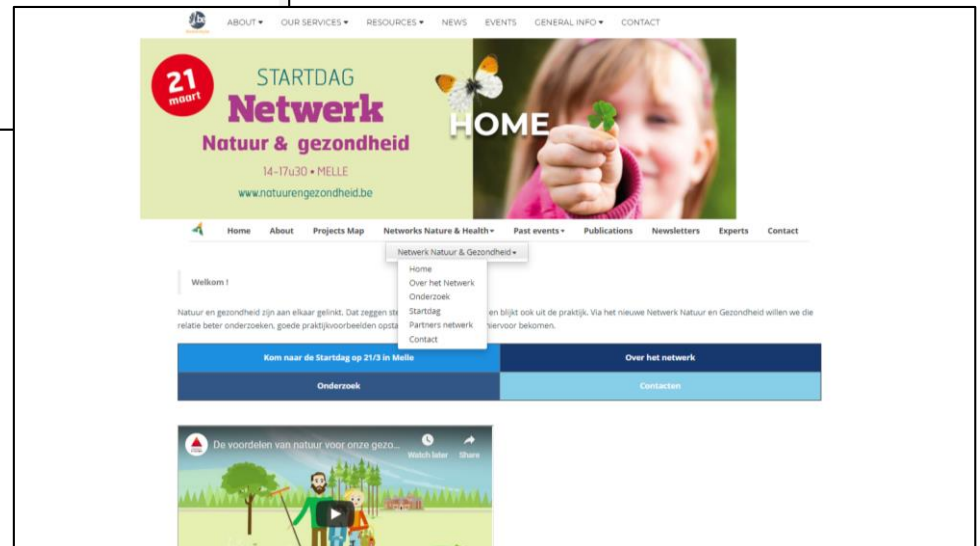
ABOUT ▾ OUR SERVICES ▾ RESOURCES ▾ NEWS EVENTS GENERAL INFO ▾ CONTACT

21 maart

STARTDAG
Netwerk
Natuur & gezondheid
14-17u30 • MELLE
www.natuurengezondheid.be

HOME

Home About Projects Map Networks Nature & Health ▾ Past events ▾ Publications Newsletters Experts Contact

Netwerk Natuur & Gezondheid ▾

Home
Over het Netwerk
Onderzoek
Startdag
Partners netwerk
Contact

Welkom !

Natuur en gezondheid zijn aan elkaar gelinkt. Dat zeggen ste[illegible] en blijkt ook uit de praktijk. Via het nieuwe Netwerk Natuur en Gezondheid willen we die relatie beter onderzoeken, goede praktijkvoorbeelden opsta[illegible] hiervoor bekomen.

| Kom naar de Startdag op 21/3 in Melle | Over het netwerk |
|---|---|
| Onderzoek | Contacten |

De voordelen van natuur voor onze gezo...
Watch later
Share